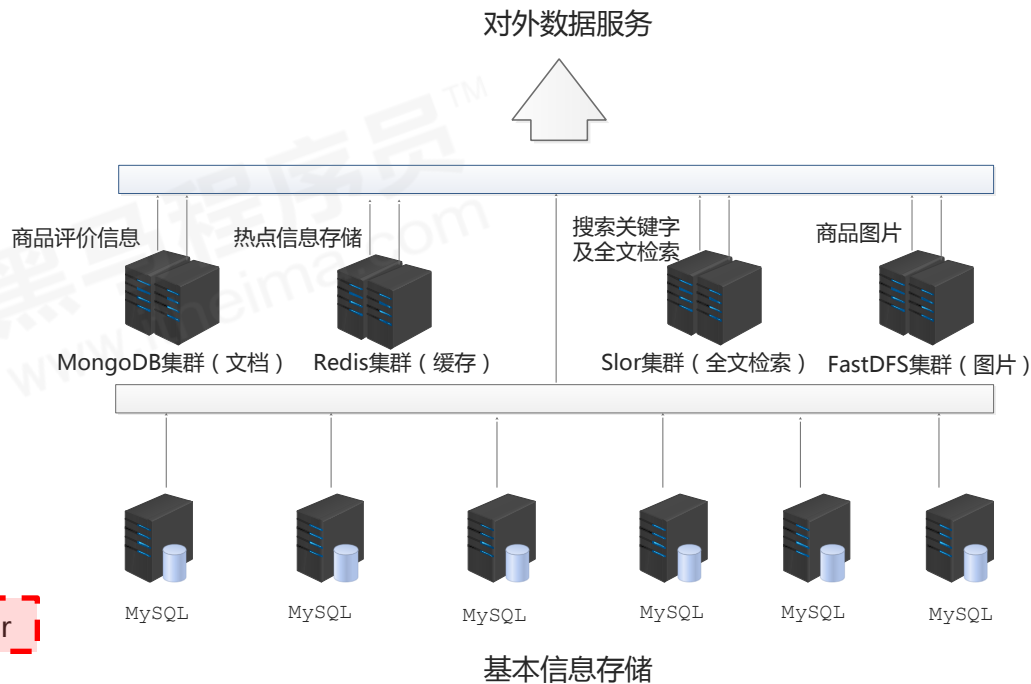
对外数据服务

商品评价信息

热点信息存储

搜索关键字
及全文检索

商品图片

MongoDB集群（文档）

Redis集群（缓存）

Slor集群（全文检索）

FastDFS集群（图片）

MySQL

MySQL

MySQL

MySQL

MySQL

MySQL

r

基本信息存储